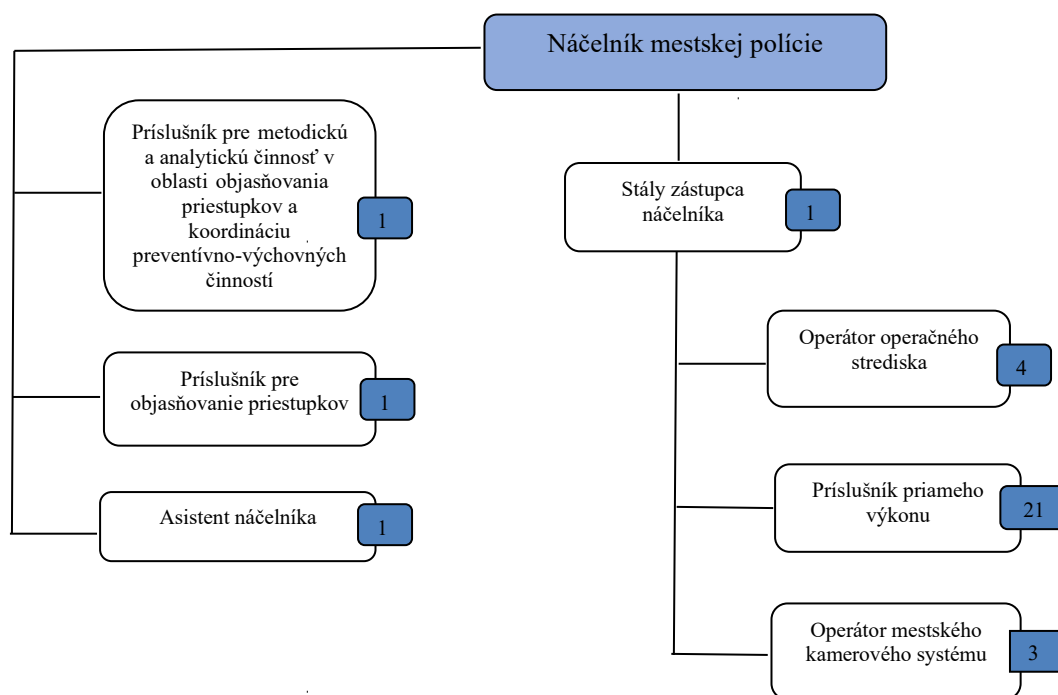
Náčelník mestskej polície

Príslušník pre metodickú a analytickú činnosť v oblasti objasňovania priestupkov a koordináciu preventívno-výchovných činností

1

Príslušník pre objasňovanie priestupkov

1

Asistent náčelníka

1

Stály zástupca náčelníka

1

Operátor operačného strediska

4

Príslušník priameho výkonu

21

Operátor mestského kamerového systému

3